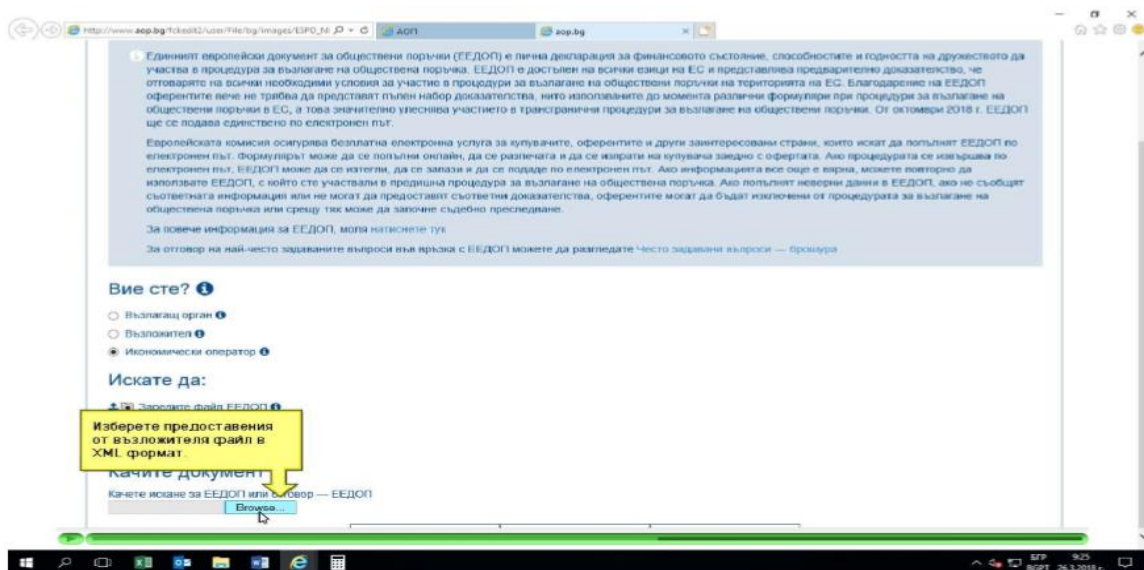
http://www.aop.bg/fckedit2/user/File/bg/images/ESPD_N АОП aop.bg

Единният европейски документ за обществени поръчки (ЕЕДОП) е лична декларация за финансовото състояние, способностите и годността на дружеството да участва в процедура за възлагане на обществена поръчка. ЕЕДОП е достъпен на всички езици на ЕС и представлява предварително доказателство, че отговаряте на всички необходими условия за участие в процедури за възлагане на обществени поръчки на територията на ЕС. Благодарение на ЕЕДОП оферентите вече не трябва да представят пълен набор доказателства, които използваните до момента различни формуляри при процедури за възлагане на обществени поръчки в ЕС, а това значително улеснява участието в трансгранични процедури за възлагане на обществени поръчки. От октомври 2018 г. ЕЕДОП ще се подава единствено по електронен път.

Европейската комисия осигурява безплатна електронна услуга за купувачите, оферентите и други заинтересовани страни, които искат да попълнят ЕЕДОП по електронен път. Формулярът може да се попълни онлайн, да се разпечата и да се изпрати на купувача заедно с офертата. Ако процедурата се извършва по електронен път, ЕЕДОП може да се изтегли, да се запази и да се подаде по електронен път. Ако информацията все още е вярна, можете повторно да използвате ЕЕДОП, с който сте участвали в предишна процедура за възлагане на обществена поръчка. Ако попълнят неверни данни в ЕЕДОП, ако не съобщят съответната информация или не могат да предоставят съответни доказателства, оферентите могат да бъдат изключени от процедурата за възлагане на обществена поръчка или срещу тях може да започне съдебно преследване.

За повече информация за ЕЕДОП, моля натиснете тук

За отговор на най-често задаваните въпроси във връзка с ЕЕДОП можете да разгледате Често задавани въпроси — брошура

Вие сте?

Възлагащ орган
Възложител
Икономически оператор

Искате да:

Заредите файл ЕЕДОП

Изберете предоставения от възложителя файл в XML формат.

Качете документ

Качете искане за ЕЕДОП или отговор — ЕЕДОП

Browse...

БГР 9:25 26.3.2018 г.